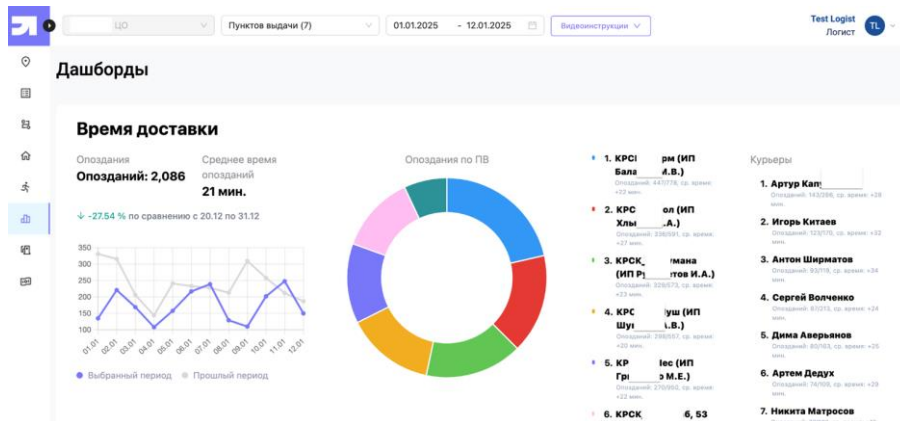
ЦО
Пунктов выдачи (7)
01.01.2025 - 12.01.2025
Видеоинструкции
Test Logist
Логист
TL

Дашборды

Время доставки

Опоздания
Опозданий: 2,086

Среднее время опозданий
21 мин.

-27.54 % по сравнению с 20.12 по 31.12

350
300
250
200
150
100
01.01 02.01 03.01 04.01 05.01 06.01 07.01 08.01 09.01 10.01 11.01 12.01

Выбранный период
Прошлый период

Опоздания по ПВ

1. КРС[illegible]рм (ИП Бала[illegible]И.В.)
Опозданий: 447/778, ср. время: +22 мин.

2. КРС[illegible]ол (ИП Хлы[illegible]А.В.)
Опозданий: 338/591, ср. время: +27 мин.

3. КРСК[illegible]мана (ИП Р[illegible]тов И.А.)
Опозданий: 329/573, ср. время: +23 мин.

4. КРС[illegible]уш (ИП Шу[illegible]А.В.)
Опозданий: 288/557, ср. время: +20 мин.

5. КР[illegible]lec (ИП Гр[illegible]М.Е.)
Опозданий: 270/950, ср. время: +23 мин.

6. КРСК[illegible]б, 53

Курьеры

1. Артур Кап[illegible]
Опозданий: 143/286, ср. время: +29 мин.

2. Игорь Китаев
Опозданий: 123/170, ср. время: +32 мин.

3. Антон Ширматов
Опозданий: 93/118, ср. время: +34 мин.

4. Сергей Волченко
Опозданий: 87/215, ср. время: +24 мин.

5. Дима Аверьянов
Опозданий: 85/103, ср. время: +25 мин.

6. Артем Дедух
Опозданий: 74/105, ср. время: +26 мин.

7. Никита Матросов